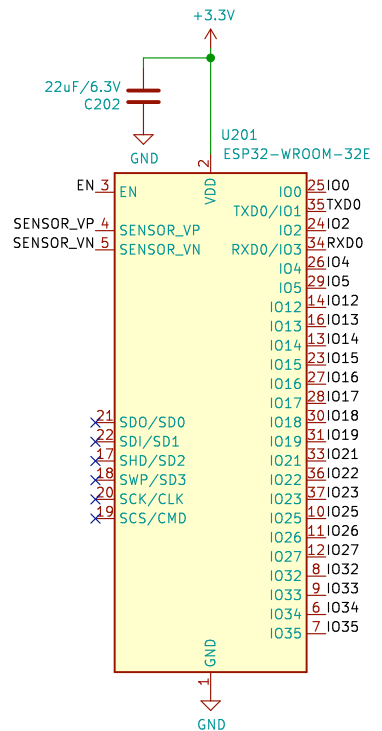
+3.3V

22uF/6.3V
C202

GND

U201
ESP32-WROOM-32E

2
VDD

EN 3 EN
SENSOR_VP 4 SENSOR_VP
SENSOR_VN 5 SENSOR_VN

21 SDO/SD0
22 SDI/SD1
17 SHD/SD2
18 SWP/SD3
20 SCK/CLK
19 SCS/CMD

IO0 25 IO0
TXD0/IO1 35 TXD0
IO2 24 IO2
RXD0/IO3 34 RXD0
IO4 26 IO4
IO5 29 IO5
IO12 14 IO12
IO13 16 IO13
IO14 13 IO14
IO15 23 IO15
IO16 27 IO16
IO17 28 IO17
IO18 30 IO18
IO19 31 IO19
IO21 33 IO21
IO22 36 IO22
IO23 37 IO23
IO25 10 IO25
IO26 11 IO26
IO27 12 IO27
IO32 8 IO32
IO33 9 IO33
IO34 6 IO34
IO35 7 IO35

GND
1

GND